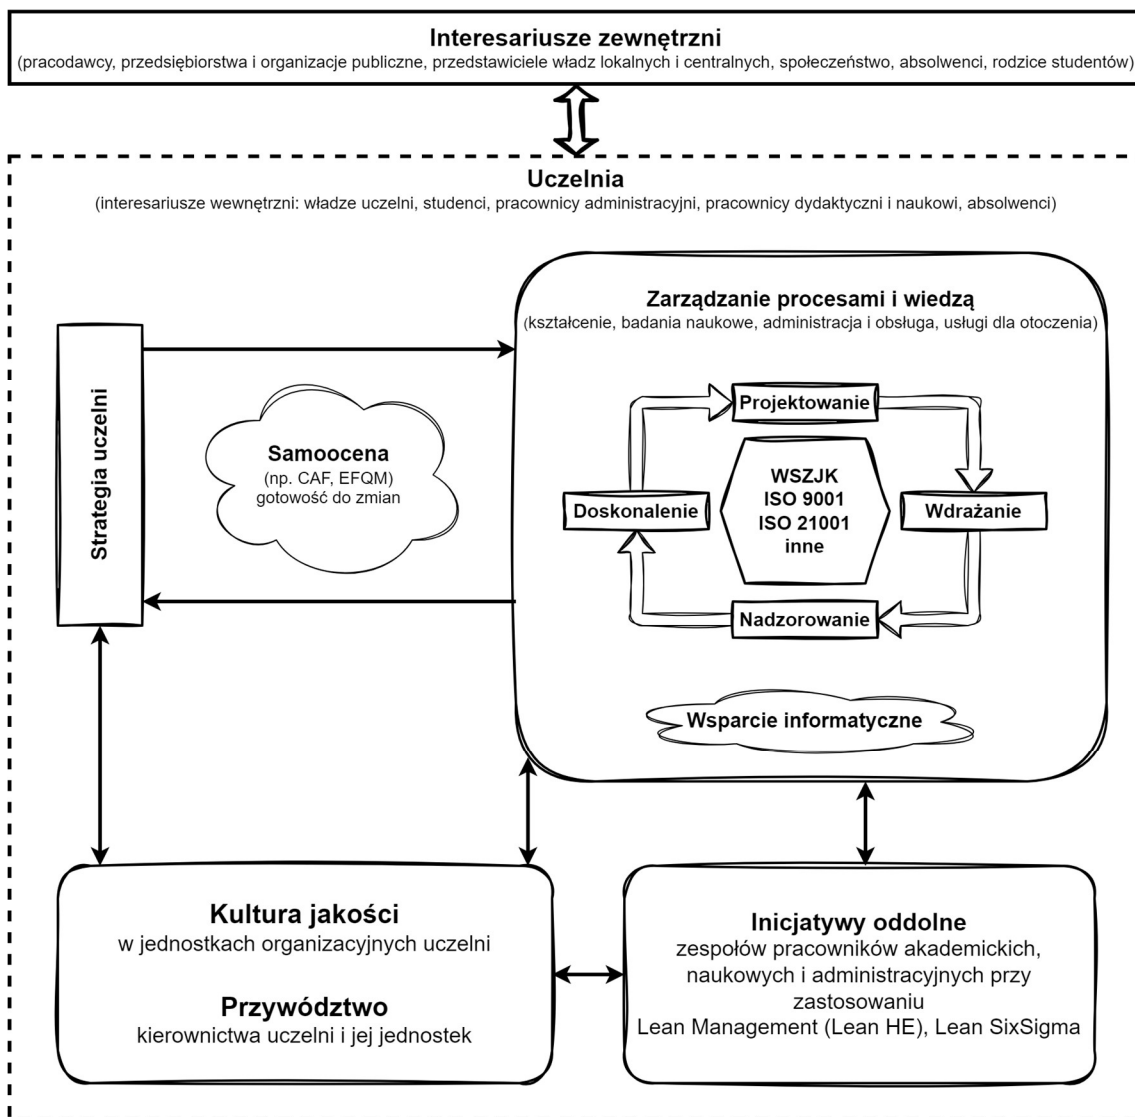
Interesariusze zewnętrzni
(pracodawcy, przedsiębiorstwa i organizacje publiczne, przedstawiciele władz lokalnych i centralnych, społeczeństwo, absolwenci, rodzice studentów)

Uczelnia
(interesariusze wewnętrzni: władze uczelni, studenci, pracownicy administracyjni, pracownicy dydaktyczni i naukowi, absolwenci)

Strategia uczelni

Samoocena
(np. CAF, EFQM)
gotowość do zmian

Zarządzanie procesami i wiedzą
(kształcenie, badania naukowe, administracja i obsługa, usługi dla otoczenia)

Projektowanie

Doskonalenie

WSZJK
ISO 9001
ISO 21001
inne

Wdrażanie

Nadzorowanie

Wsparcie informatyczne

Kultura jakości
w jednostkach organizacyjnych uczelni

Przywództwo
kierownictwa uczelni i jej jednostek

Inicjatywy oddolne
zespołów pracowników akademickich, naukowych i administracyjnych przy zastosowaniu
Lean Management (Lean HE), Lean SixSigma